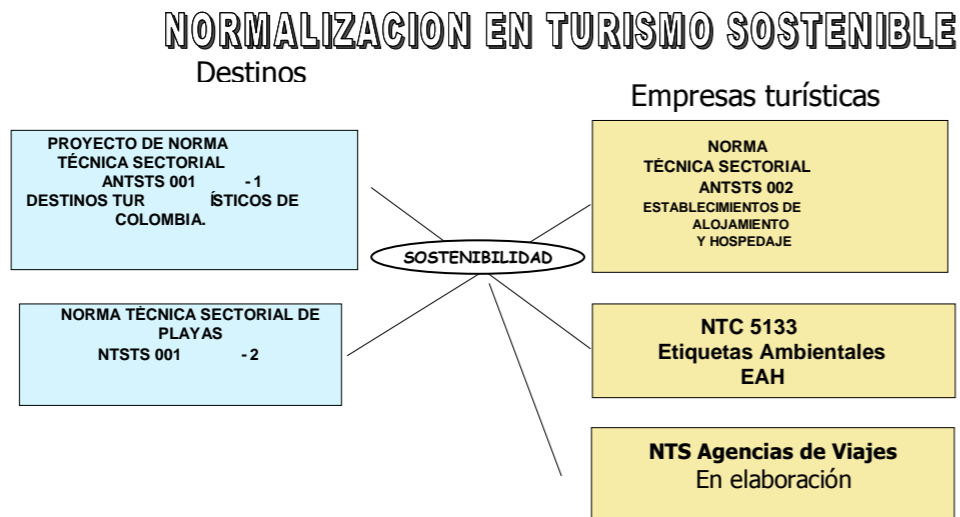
NORMALIZACION EN TURISMO SOSTENIBLE

Destinos

Empresas turísticas

PROYECTO DE NORMA TÉCNICA SECTORIAL ANTSTS 001 -1 DESTINOS TURÍSTICOS DE COLOMBIA.

SOSTENIBILIDAD

NORMA TÉCNICA SECTORIAL ANTSTS 002 ESTABLECIMIENTOS DE ALOJAMIENTO Y HOSPEDAJE

NORMA TÉCNICA SECTORIAL DE PLAYAS NTSTS 001 -2

NTC 5133
Etiquetas Ambientales
EAH

NTS Agencias de Viajes
En elaboración